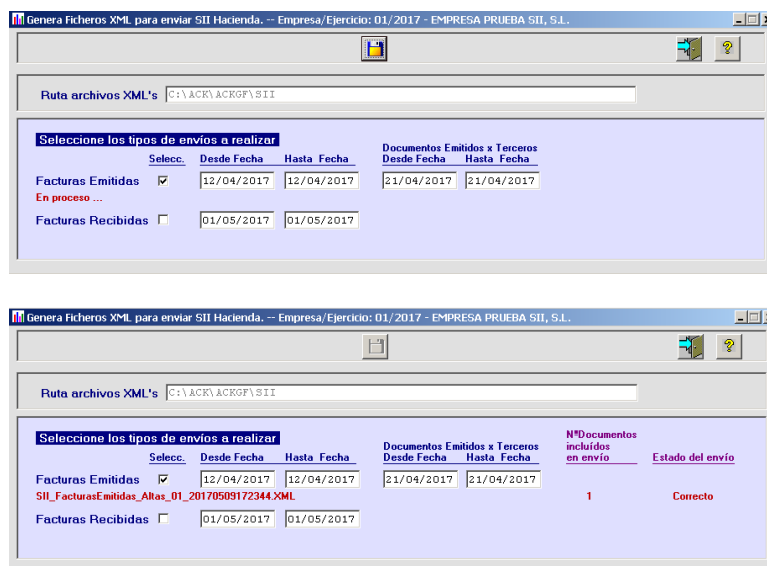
Genera Ficheros XML para enviar SII Hacienda. -- Empresa/Ejercicio: 01/2017 - EMPRESA PRUEBA SII, S.L.

?

Ruta archivos XML's C:\ACK\ACKGF\SII

Seleccione los tipos de envíos a realizar

Selecc. Desde Fecha Hasta Fecha

Documentos Emitidos x Terceros
Desde Fecha Hasta Fecha

Facturas Emitidas ✓ 12/04/2017 12/04/2017 21/04/2017 21/04/2017

En proceso ...

Facturas Recibidas ☐ 01/05/2017 01/05/2017

Genera Ficheros XML para enviar SII Hacienda. -- Empresa/Ejercicio: 01/2017 - EMPRESA PRUEBA SII, S.L.

?

Ruta archivos XML's C:\ACK\ACKGF\SII

Seleccione los tipos de envíos a realizar

Selecc. Desde Fecha Hasta Fecha

Documentos Emitidos x Terceros
Desde Fecha Hasta Fecha

NºDocumentos incluídos en envío

Estado del envío

Facturas Emitidas ✓ 12/04/2017 12/04/2017 21/04/2017 21/04/2017

SII_FacturasEmitidas_Altas_01_20170509172344.XML 1 Correcto

Facturas Recibidas ☐ 01/05/2017 01/05/2017